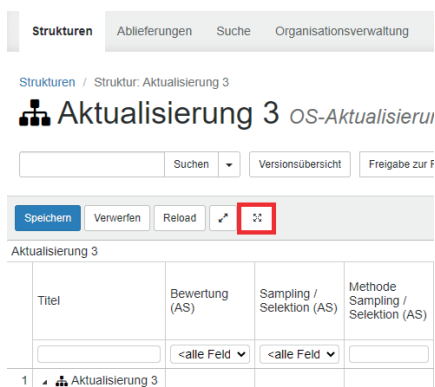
Strukturen Ablieferungen Suche Organisationsverwaltung

Strukturen / Struktur: Aktualisierung 3

Aktualisierung 3 OS-Aktualisierur

Suchen Versionsübersicht Freigabe zur F

Speichern Verwerfen Reload

Aktualisierung 3

| | Titel | Bewertung (AS) | Sampling / Selektion (AS) | Methode Sampling / Selektion (AS) |
|---|---|---|---|---|
| | | <alle Feld | <alle Feld | |
| 1 | Aktualisierung 3 | | | |